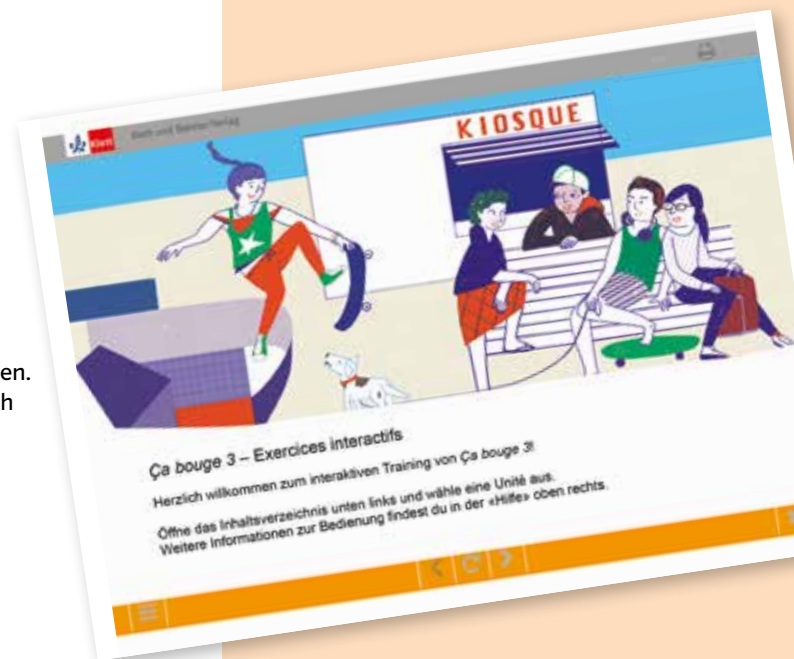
en.
h

Klett

Klett und Balmer Verlag

KIOSQUE

Ça bouge 3 – Exercices interactifs

Herzlich willkommen zum interaktiven Training von Ça bouge 3!

Öffne das Inhaltsverzeichnis unten links und wähle eine Unité aus.
Weitere Informationen zur Bedienung findest du in der «Hilfe» oben rechts.